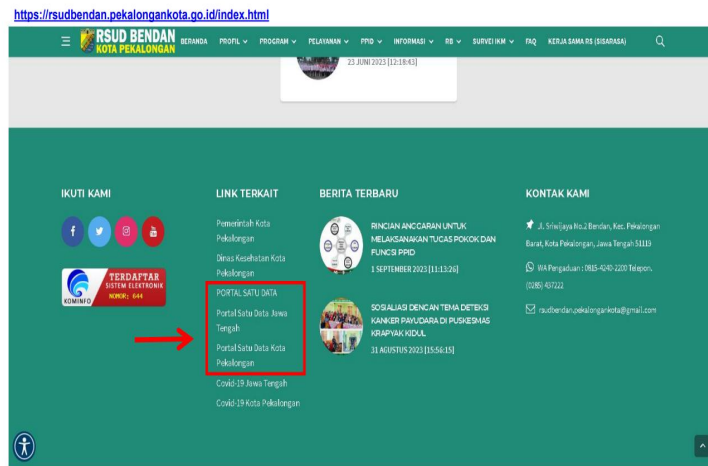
https://rsudbendan.pekalongankota.go.id/index.html

RSUD BENDAN KOTA PEKALONGAN BERANDA PROFIL PROGRAM PELAYANAN PPID INFORMASI RB SURVEI IKM FAQ KERJA SAMA RS (SISARASA)

23 JUNI 2023 [12:18:43]

IKUTI KAMI

TERDAFTAR SISTEM ELEKTRONIK NOMOR: 644
KOMINFO

LINK TERKAIT

Pemerintah Kota Pekalongan

Dinas Kesehatan Kota Pekalongan

PORTAL SATU DATA

Portal Satu Data Jawa Tengah

Portal Satu Data Kota Pekalongan

Covid-19 Jawa Tengah

Covid-19 Kota Pekalongan

BERITA TERBARU

RINCIAN ANGGARAN UNTUK MELAKSANAKAN TUGAS POKOK DAN FUNGSI PPID
1 SEPTEMBER 2023 [11:13:26]

SOSIALIASI DENGAN TEMA DETEKSI KANKER PAYUDARA DI PUSKESMAS KRAPYAK KIDUL
31 AGUSTUS 2023 [15:56:15]

KONTAK KAMI

Jl. Sriwijaya No.2 Bendan, Kec. Pekalongan Barat, Kota Pekalongan, Jawa Tengah 51119

WA Pengaduan : 0815-4240-2200 Telepon. (0285) 437222

rsudbendan.pekalongankota@gmail.com